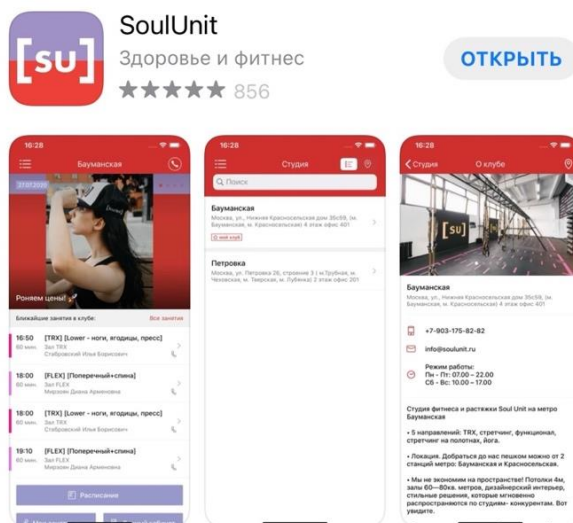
[su]

SoulUnit

Здоровье и фитнес

★★★★★ 856

ОТКРЫТЬ

16:28

Бауманская

Роняем цены!

Ближайшие занятия в клубе:

Все занятия

16:50 [TRX] [Lower - ноги, ягодицы, пресс]
60 мин. Зал TRX
Стабровский Илья Борисович

18:00 [FLEX] [Поперечный+спина]
60 мин. Зал FLEX
Миронов Диана Армановна

18:00 [TRX] [Lower - ноги, ягодицы, пресс]
60 мин. Зал TRX
Стабровский Илья Борисович

19:10 [FLEX] [Поперечный+спина]
60 мин. Зал FLEX
Миронов Диана Армановна

Расписание

16:28

Студия

Поиск

Бауманская
Москва, ул. Нижняя Красносельская дом 35с59, (м. Бауманская, м. Красносельская) 4 этаж офис 401

Петровка
Москва, ул. Петровка 26, строение 3 ( м.Трубная, м. Чеховская, м. Тверская, м. Лубянка) 2 этаж офис 201

16:28

Студия

О клубе

[su]

Бауманская
Москва, ул. Нижняя Красносельская дом 35с59, (м. Бауманская, м. Красносельская) 4 этаж офис 401

+7-903-175-82-82

info@soulunit.ru

Режим работы:
Пн - Пт: 07:00 – 22:00
Сб - Вс: 10:00 – 17:00

Студия фитнеса и растяжки Soul Unit на метро Бауманская

• 5 направлений: TRX, стретчинг, функционал, стретчинг на полотнах, йога.

• Локация. Добраться до нас пешком можно от 2 станций метро: Бауманская и Красносельская.

• Мы не экономим на пространстве! Потолки 4м, залы 60—80кв. метров, дизайнерский интерьер, стильные решения, которые мгновенно распространяются по студиям- конкурентам. Вот увидите.